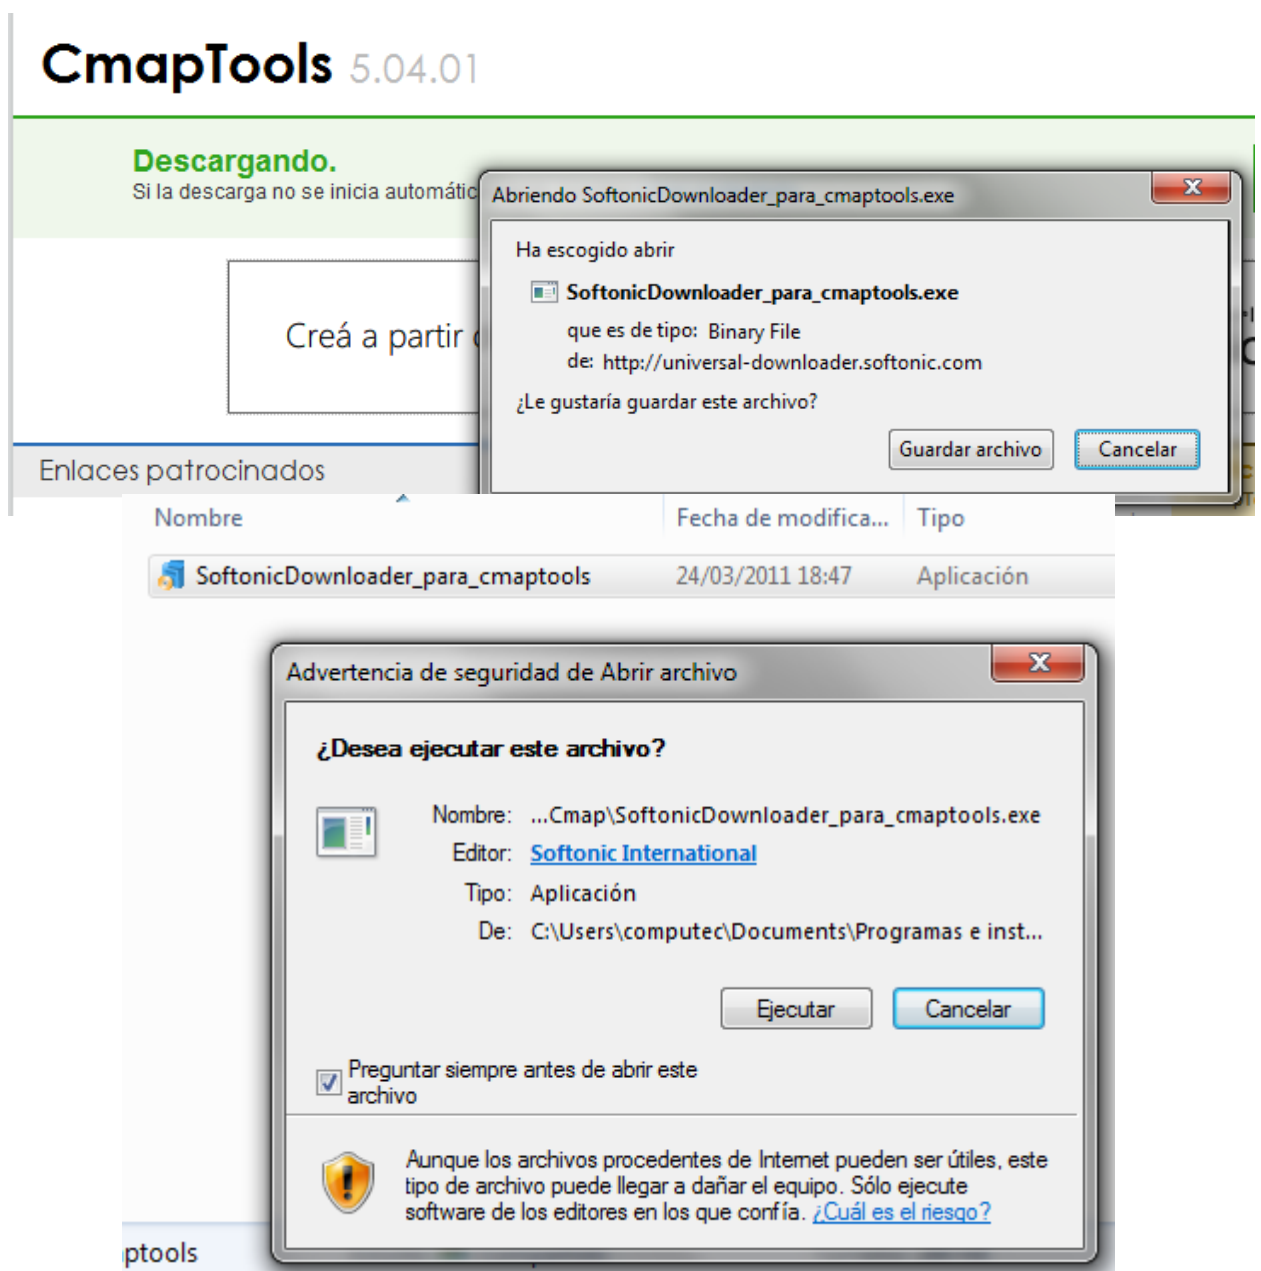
CmapTools 5.04.01

Descargando.
Si la descarga no se inicia automátic

Creá a partir

Enlaces patrocinados

Abriendo SoftonicDownloader_para_cmaptools.exe

Ha escogido abrir

SoftonicDownloader_para_cmaptools.exe

que es de tipo: Binary File

de: http://universal-downloader.softonic.com

¿Le gustaría guardar este archivo?

Guardar archivo

Cancelar

| Nombre | Fecha de modifica... | Tipo |
|---|---|---|
| SoftonicDownloader_para_cmaptools | 24/03/2011 18:47 | Aplicación |

Advertencia de seguridad de Abrir archivo

¿Desea ejecutar este archivo?

Nombre: ...Cmap\SoftonicDownloader_para_cmaptools.exe

Editor: Softonic International

Tipo: Aplicación

De: C:\Users\computec\Documents\Programas e inst...

Ejecutar

Cancelar

Preguntar siempre antes de abrir este archivo

Aunque los archivos procedentes de Internet pueden ser útiles, este tipo de archivo puede llegar a dañar el equipo. Sólo ejecute software de los editores en los que confía. ¿Cuál es el riesgo?

ptools